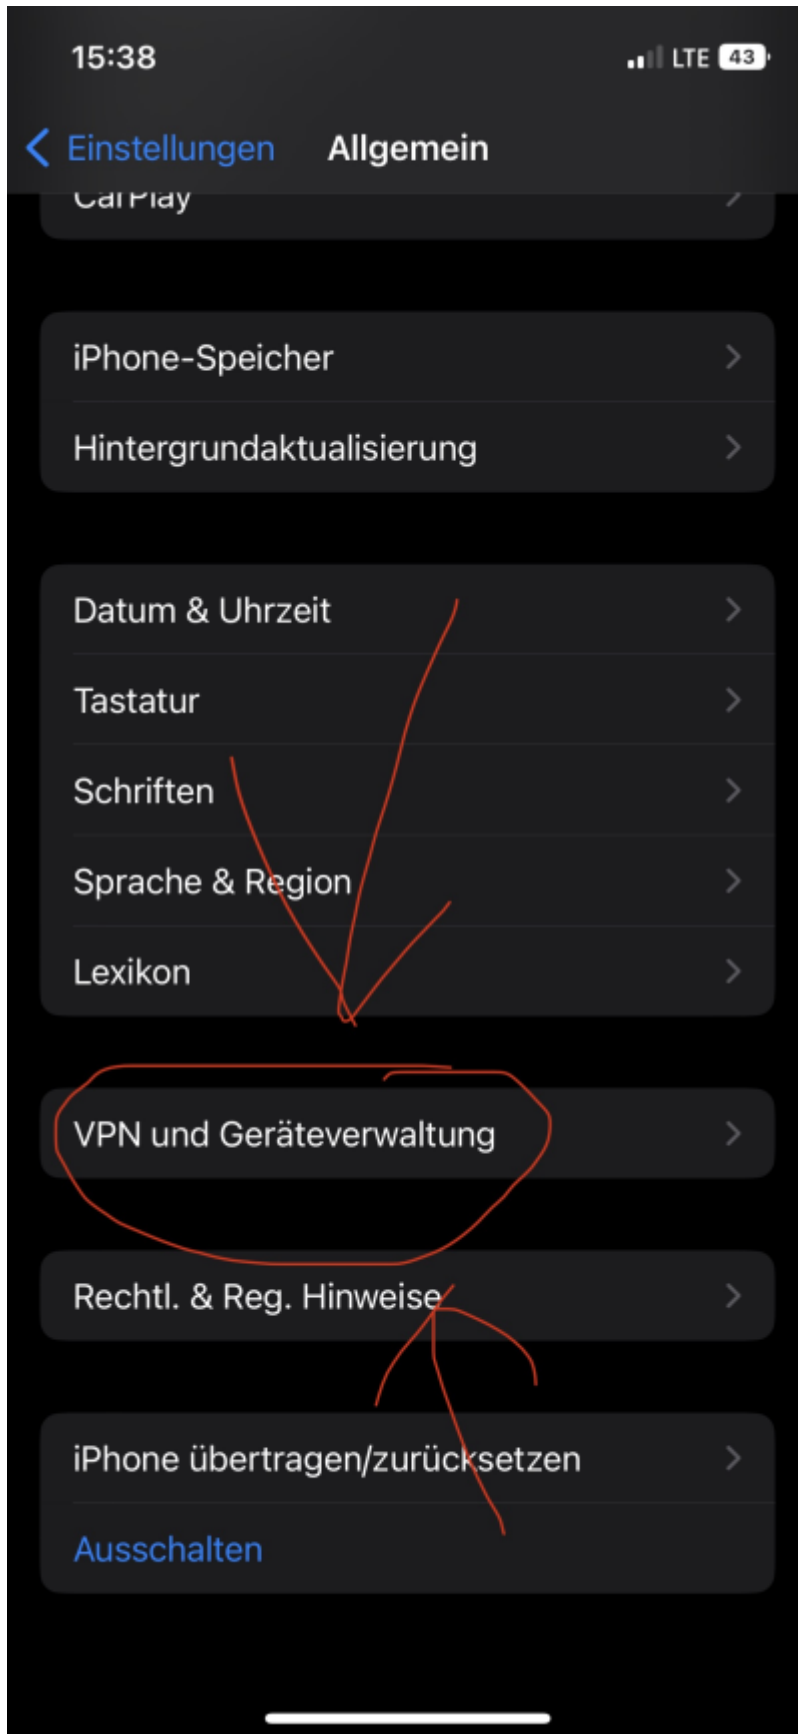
15:38

LTE 43

Einstellungen Allgemein

CarPlay

iPhone-Speicher

Hintergrundaktualisierung

Datum & Uhrzeit

Tastatur

Schriften

Sprache & Region

Lexikon

VPN und Geräteverwaltung

Rechtl. & Reg. Hinweise

iPhone übertragen/zurücksetzen

Ausschalten